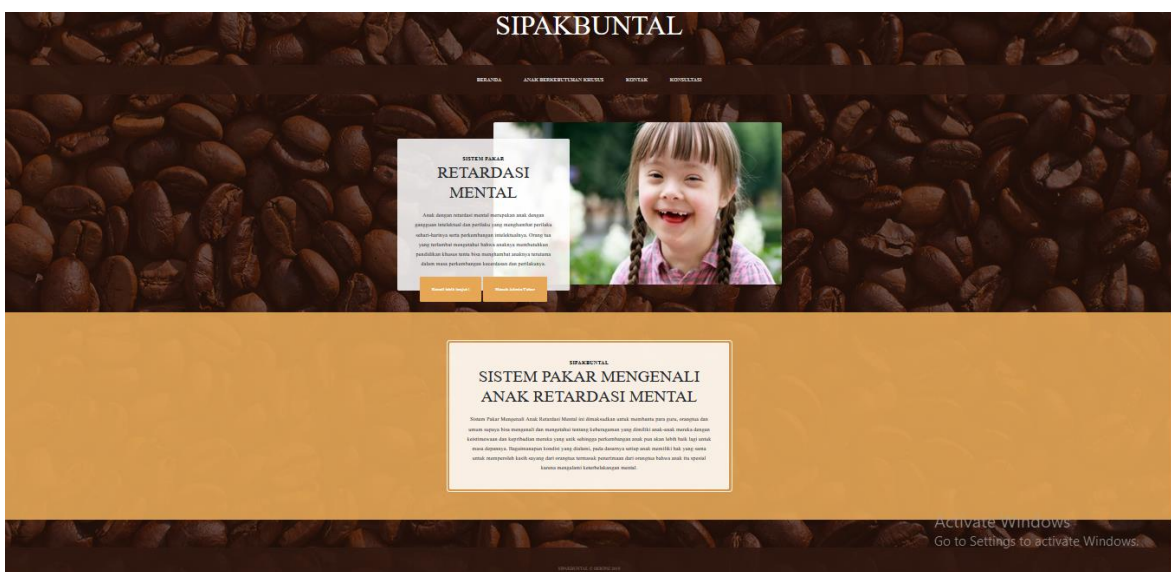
SIPAKBUNTAL

BERANDA ANAK BERKEBUTUHAN KHUSUS KONTAK KONSULTASI

SISTEM PAKAR
RETARDASI MENTAL

Anak dengan retardasi mental merupakan anak dengan gangguan intelektual dan perilaku yang menghambat perilaku sehari-harinya serta perkembangan intelektualnya. Orang tua yang terkadang mengetahui bahwa anaknya membutuhkan pendidikan khusus tetapi bisa menghambat anaknya terutama dalam masa perkembangan kecerdasan dan perilakunya.

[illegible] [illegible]

SIPAKBUNTAL
SISTEM PAKAR MENGENALI ANAK RETARDASI MENTAL

Sistem Pakar Mengenali Anak Retardasi Mental ini dimaksudkan untuk membantu para guru, orangtua dan umum supaya bisa mengenali dan mengetahui tentang keberagaman yang dimiliki anak-anak mereka dengan keistimewaan dan kepribadian mereka yang unik sehingga perkembangan anak pun akan lebih baik lagi untuk masa depannya. Bagaimanapun kondisi yang dialami, pada dasarnya setiap anak memiliki hak yang sama untuk memperoleh kasih sayang dari orangtua termasuk penerimaan dari orangtua bahwa anak itu spesial karena mengalami keterbelakangan mental.

Activate Windows
Go to Settings to activate Windows.

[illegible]